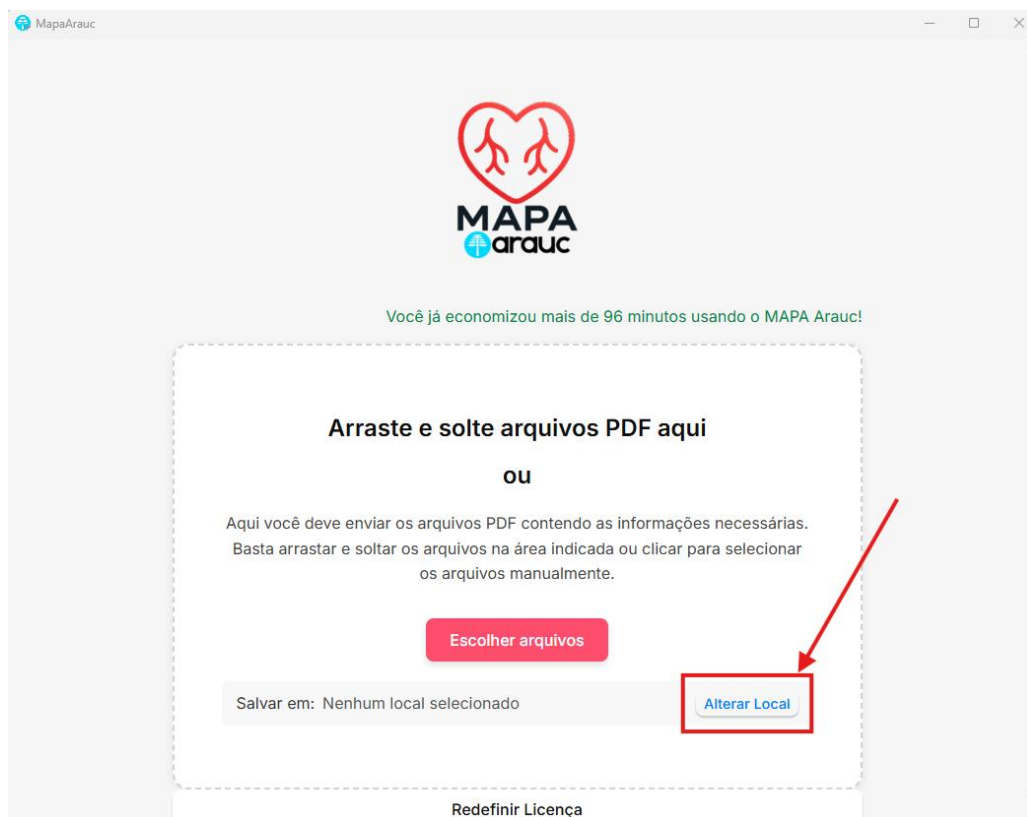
MapaArauc

MAPA
arauc

Você já economizou mais de 96 minutos usando o MAPA Arauc!

Arraste e solte arquivos PDF aqui

ou

Aqui você deve enviar os arquivos PDF contendo as informações necessárias. Basta arrastar e soltar os arquivos na área indicada ou clicar para selecionar os arquivos manualmente.

Escolher arquivos

Salvar em: Nenhum local selecionado

Alterar Local

Redefinir Licença